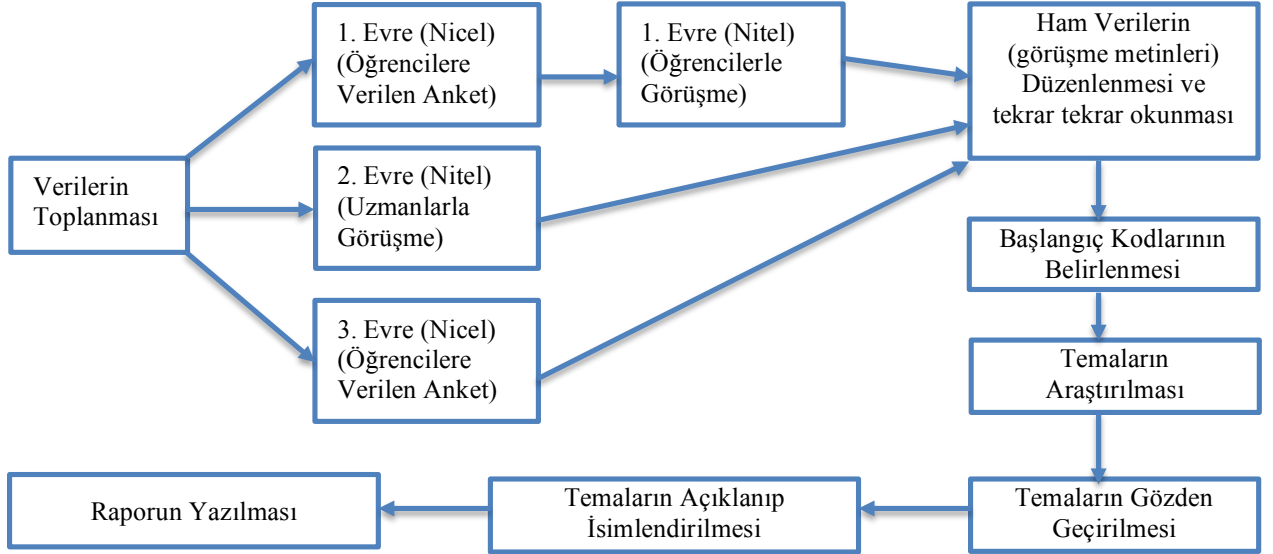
Verilerin Toplanması

1. Evre (Nicel) (Öğrencilere Verilen Anket)

2. Evre (Nitel) (Uzmanlarla Görüşme)

3. Evre (Nicel) (Öğrencilere Verilen Anket)

1. Evre (Nitel) (Öğrencilerle Görüşme)

Ham Verilerin (görüşme metinleri) Düzenlenmesi ve tekrar tekrar okunması

Başlangıç Kodlarının Belirlenmesi

Temaların Araştırılması

Temaların Gözden Geçirilmesi

Temaların Açıklanıp İsimlendirilmesi

Raporun Yazılması